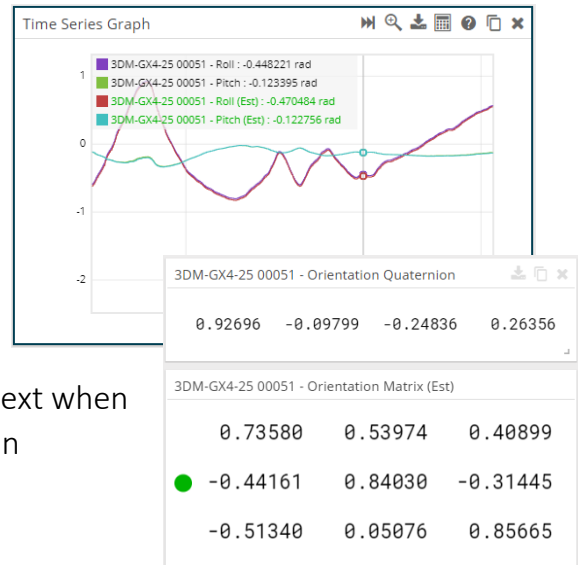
Time Series Graph

3DM-GX4-25 00051 - Roll : -0.448221 rad
3DM-GX4-25 00051 - Pitch : -0.123395 rad
3DM-GX4-25 00051 - Roll (Est) : -0.470484 rad
3DM-GX4-25 00051 - Pitch (Est) : -0.122756 rad

1
0
-1
-2

3DM-GX4-25 00051 - Orientation Quaternion

| 0.92696 | -0.09799 | -0.24836 | 0.26356 |
|---|---|---|---|

ext when
n

3DM-GX4-25 00051 - Orientation Matrix (Est)

| 0.73580 | 0.53974 | 0.40899 |
|---|---|---|
| -0.44161 | 0.84030 | -0.31445 |
| -0.51340 | 0.05076 | 0.85665 |